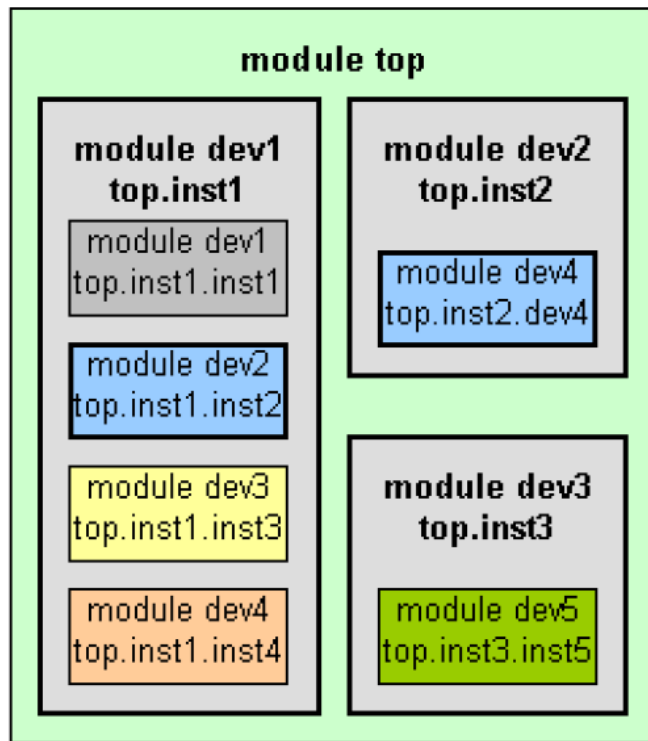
module top

module dev1
top.inst1

module dev1
top.inst1.inst1

module dev2
top.inst1.inst2

module dev3
top.inst1.inst3

module dev4
top.inst1.inst4

module dev2
top.inst2

module dev4
top.inst2.dev4

module dev3
top.inst3

module dev5
top.inst3.inst5